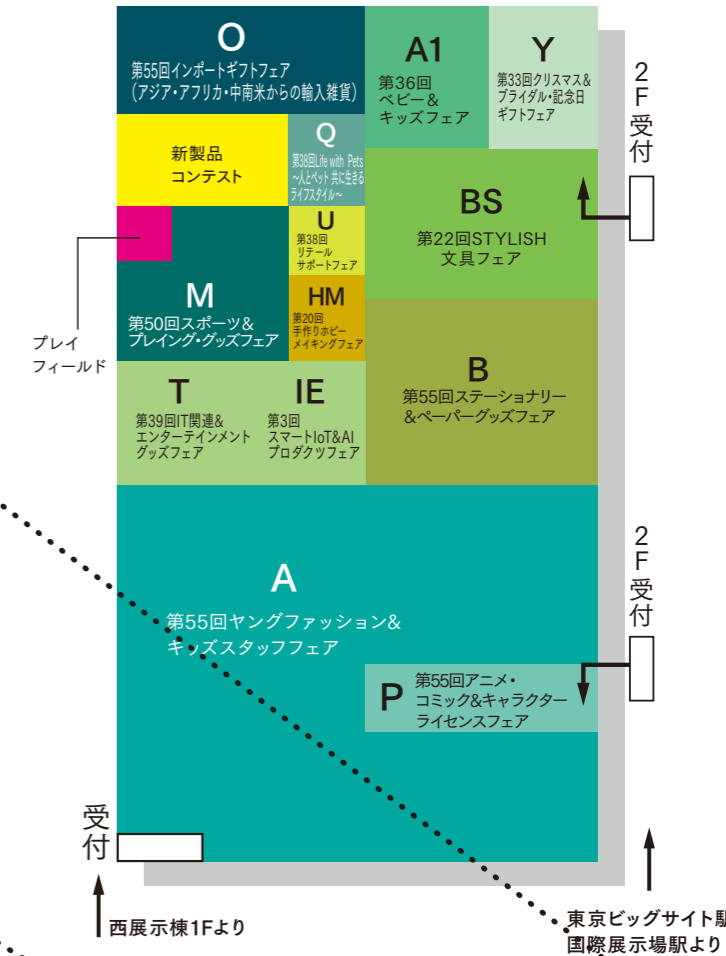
O
第55回インポートギフトフェア
(アジア・アフリカ・中南米からの輸入雑貨)

A1
第36回
ベビー&
キッズフェア

Y
第33回クリスマス&
ブライダル・記念日
ギフトフェア

2
F
受
付

新製品
コンテスト

Q
第38回Life with Pets
~人とペット共に生きる
ライフスタイル~

U
第38回
リテール
サポートフェア

BS
第22回STYLISH
文具フェア

プレイ
フィールド

M
第50回スポーツ&
プレイング・グッズフェア

HM
第20回
手作りホビー
メイキングフェア

T
第39回IT関連&
エンターテインメント
グッズフェア

IE
第3回
スマートIoT&AI
プロダクツフェア

B
第55回ステーショナリー
&ペーパーグッズフェア

A
第55回ヤングファッション&
キッズスタッフフェア

2
F
受
付

P
第55回アニメ・
コミック&キャラクター
ライセンスフェア

受
付

西展示棟1Fより

東京ビッグサイト駅
国際展示場駅より